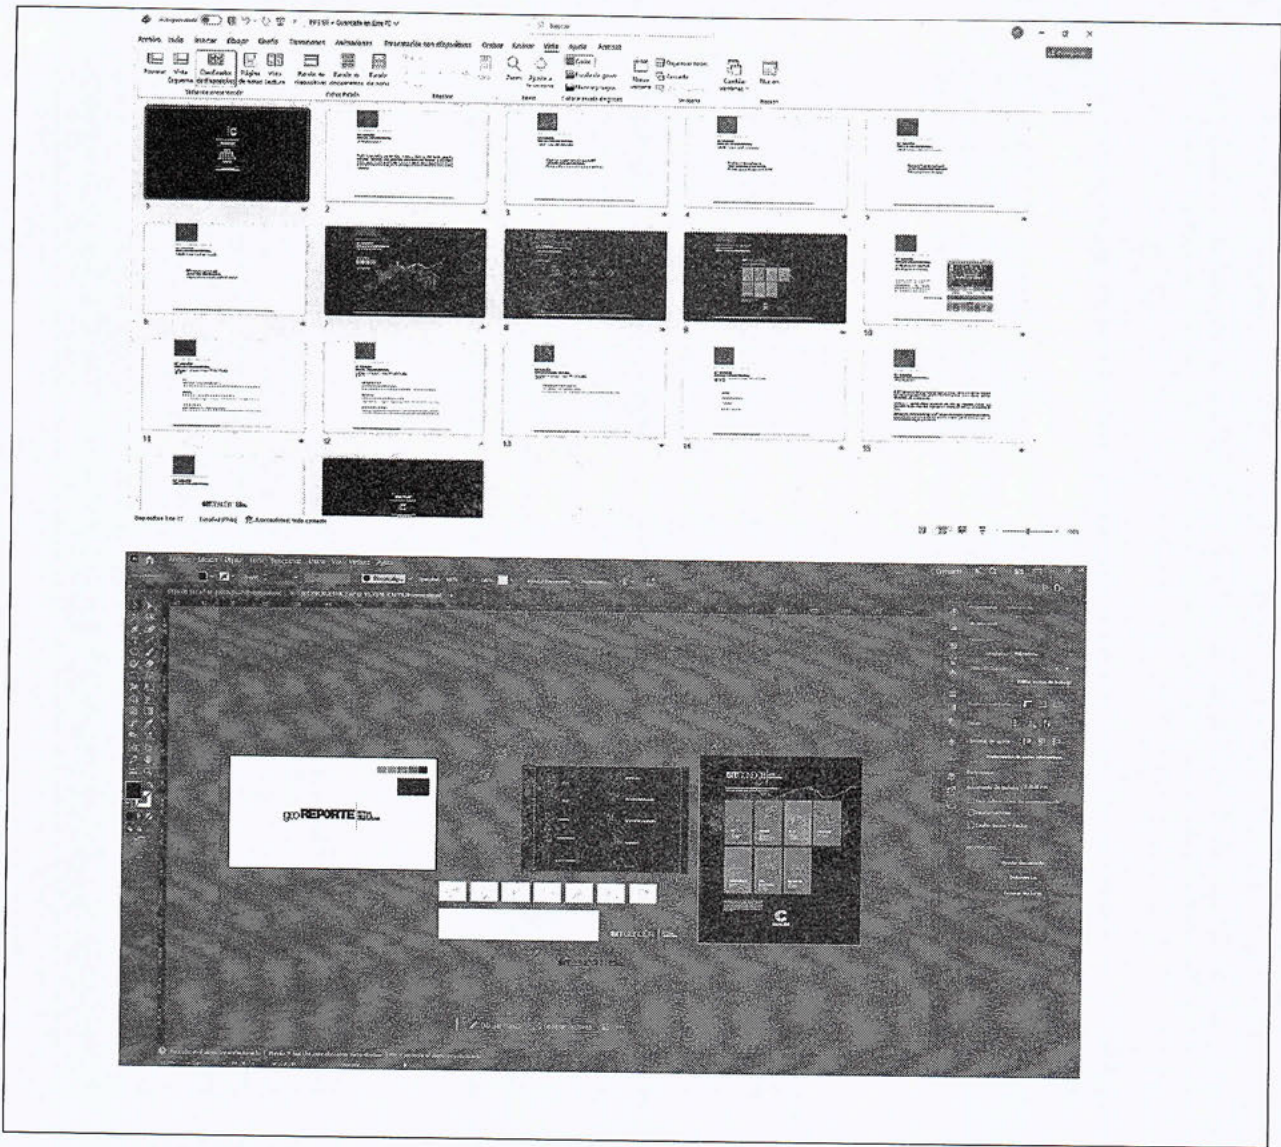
Autoguardado • Buscar

Archivo Inicio Insertar Dibujar Diseño Transiciones Animaciones Presentación con diapositivas Grabar Revisar Vista Ayuda Acrobat

Normal Vista Esquema Clasificador de diapositivas Página de notas Vista de lectura Patrón de diapositivas Patrón de documentos Patrón de notas Zoom Ajustar a la ventana Color Escala de grises Blanco y negro Nueva ventana Organizar todas Cascada Cambiar ventanas Macros

Vistas de presentación Vistas Patrón Mostrar Zoom Color/escala de grises Ventana Macros

1 2 3 4 5 6 7 8 9 10 11 12 13 14 15 16 17

Diapositiva 1 de 17 Español (Perú) Accesibilidad: todo correcto

geoREPORTE